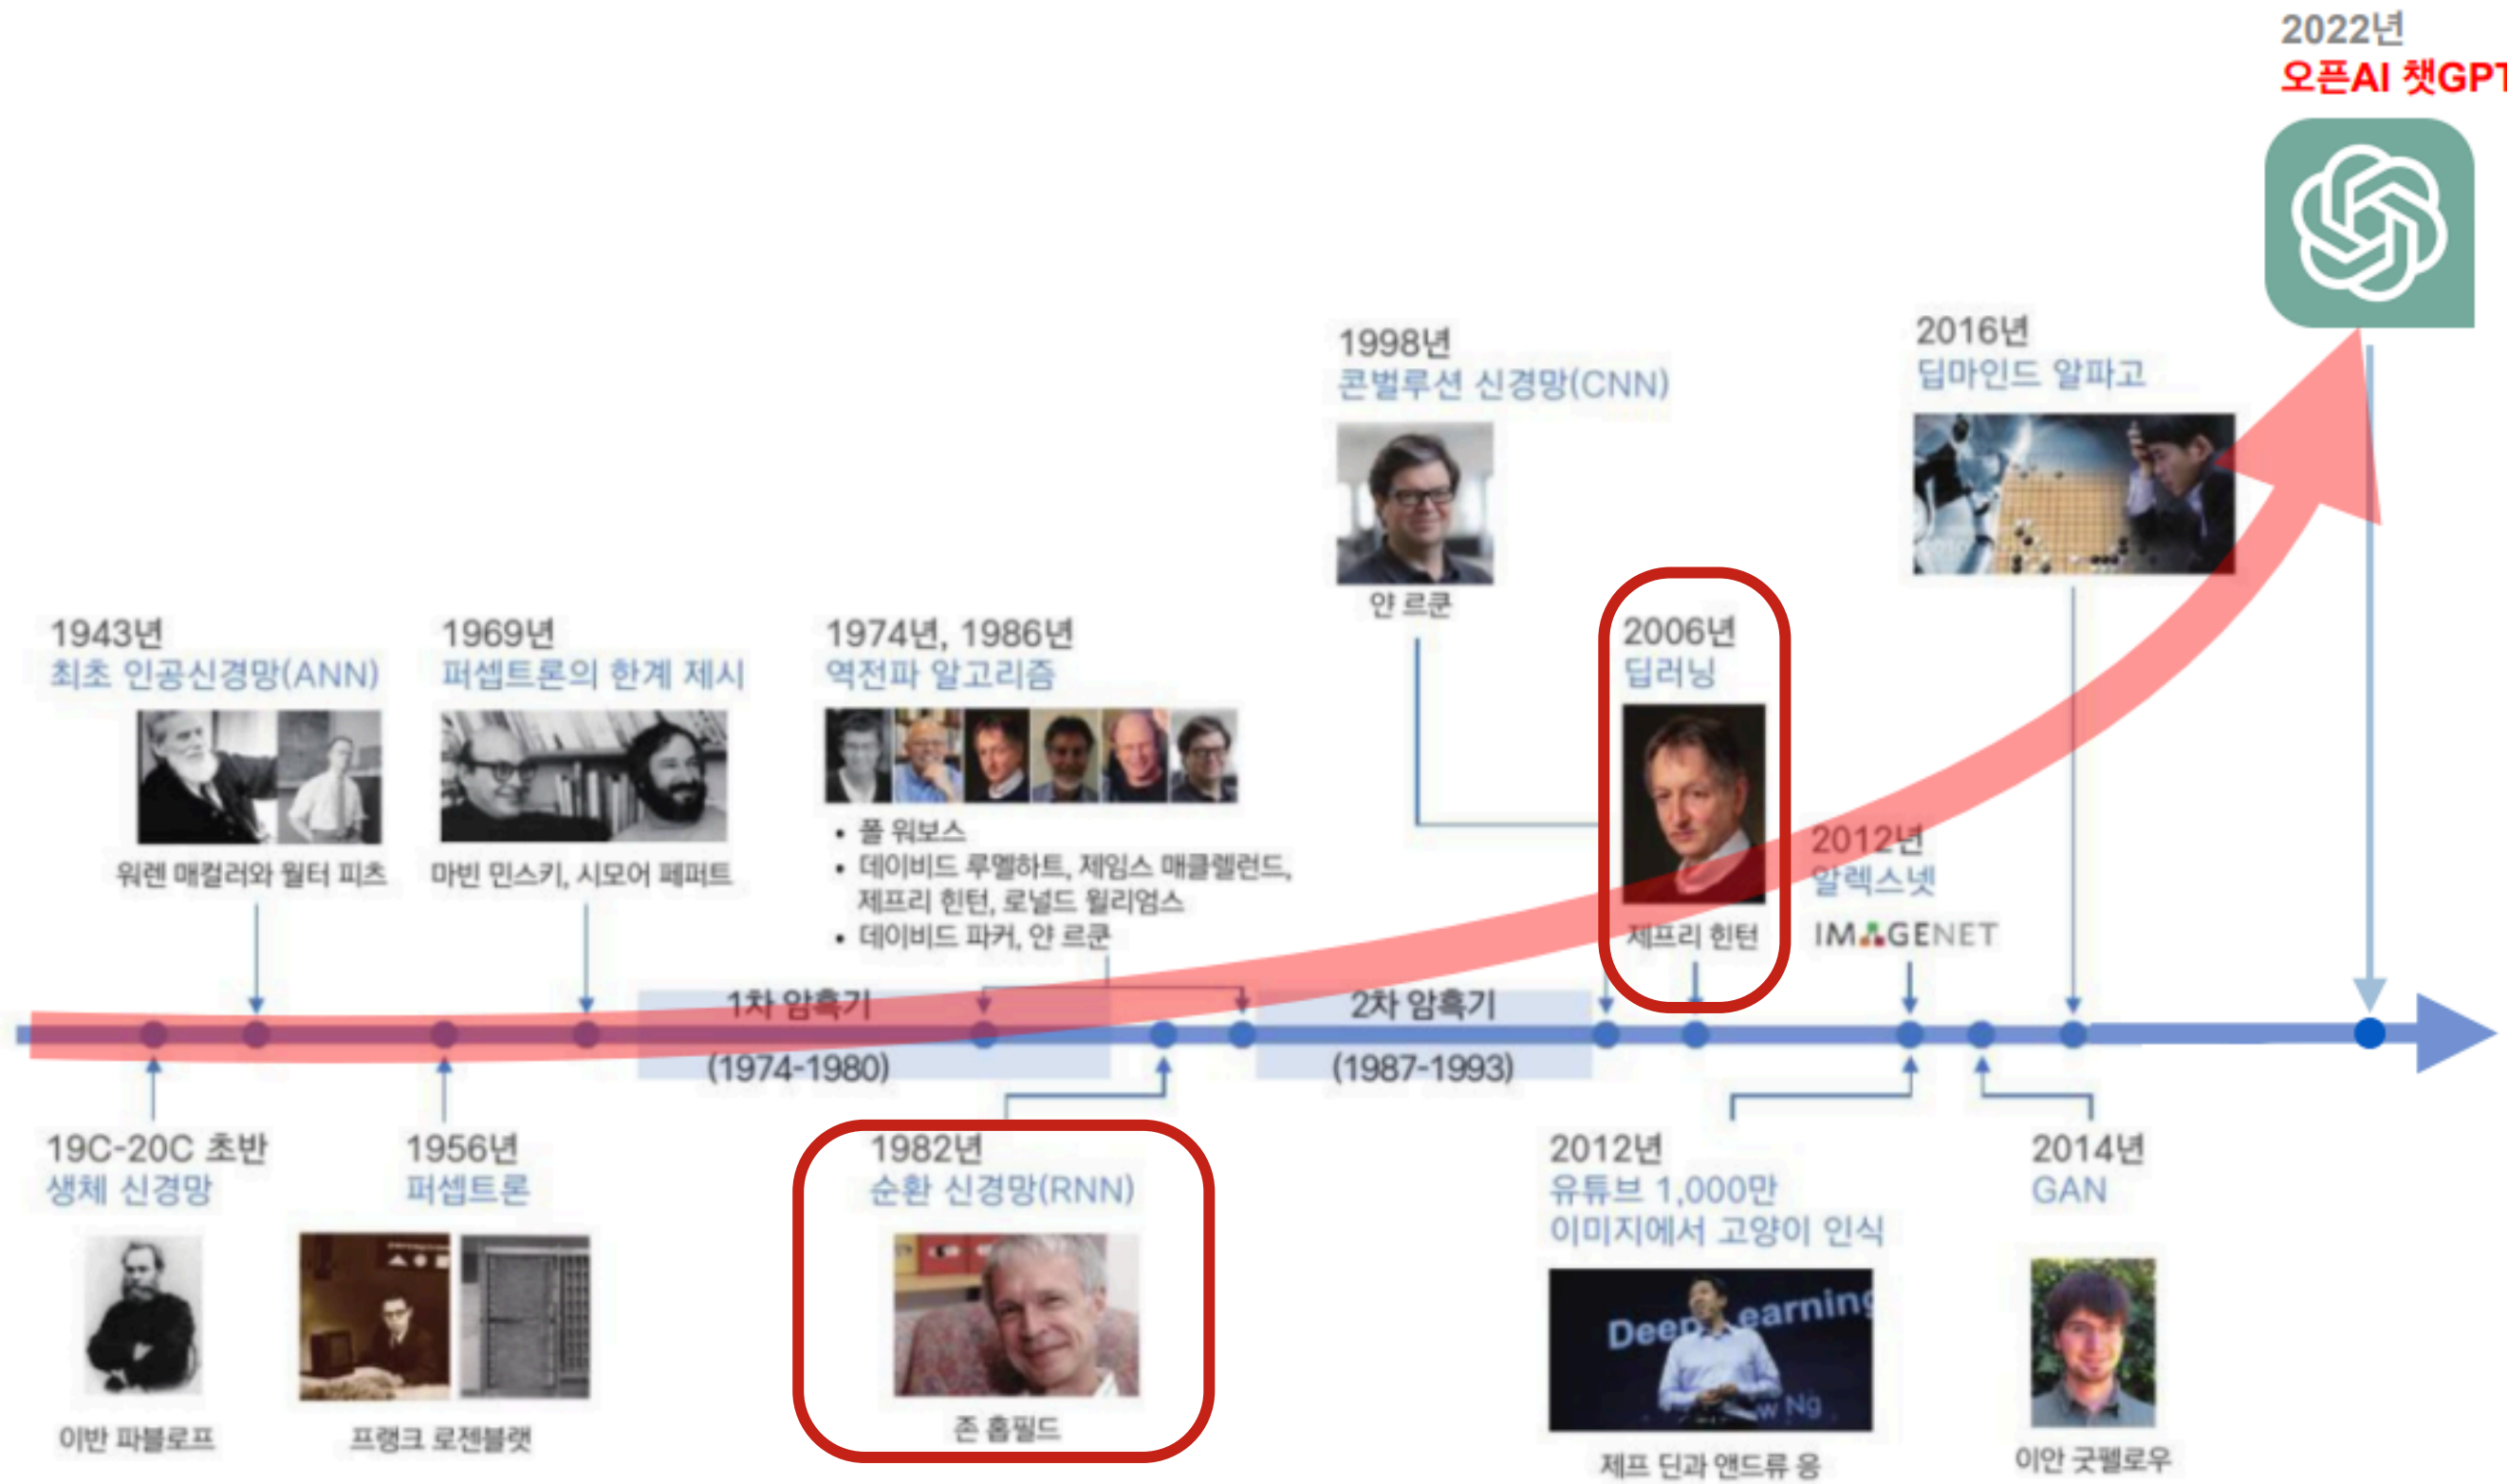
2022년
오픈AI 챗GPT

1998년
콘벌루션 신경망(CNN)
얀 르쿤

2016년
딥마인드 알파고

1943년
최초 인공신경망(ANN)
워렌 매컬러와 월터 피츠

1969년
퍼셉트론의 한계 제시
마빈 민스키, 시모어 페퍼트

1974년, 1986년
역전파 알고리즘
• 폴 워보스
• 데이비드 루멜하트, 제임스 매클렐런드, 제프리 힌턴, 로널드 윌리엄스
• 데이비드 파커, 얀 르쿤

2006년
딥러닝
제프리 힌턴

2012년
알렉스넷
IMAGENET

1차 암흑기
(1974-1980)

2차 암흑기
(1987-1993)

19C-20C 초반
생체 신경망
이반 파블로프

1956년
퍼셉트론
프랭크 로젠블랫

1982년
순환 신경망(RNN)
존 홉필드

2012년
유튜브 1,000만
이미지에서 고양이 인식
Deep Learning
Andrew Ng
제프 딘과 앤드류 응

2014년
GAN
이안 굿펠로우